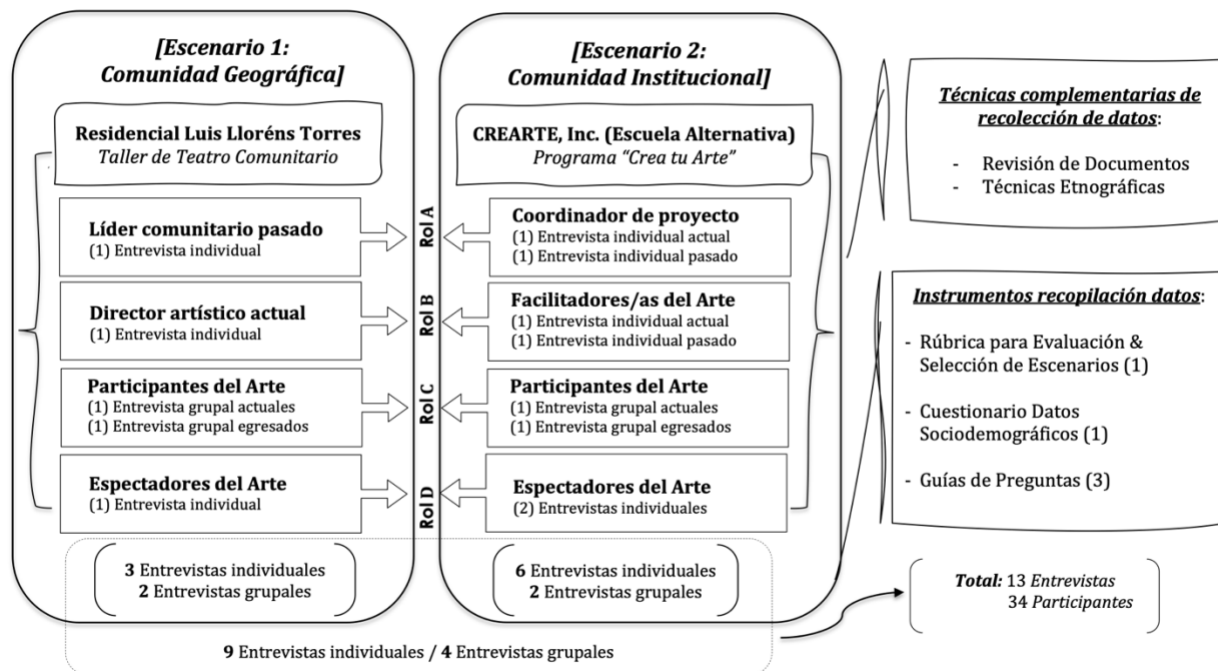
[Escenario 1: Comunidad Geográfica]

Residencial Luis Lloréns Torres
Taller de Teatro Comunitario

Líder comunitario pasado
(1) Entrevista individual

Director artístico actual
(1) Entrevista individual

Participantes del Arte
(1) Entrevista grupal actuales
(1) Entrevista grupal egresados

Espectadores del Arte
(1) Entrevista individual

3 Entrevistas individuales
2 Entrevistas grupales

Rol A
Rol B
Rol C
Rol D

[Escenario 2: Comunidad Institucional]

CREARTE, Inc. (Escuela Alternativa)
Programa "Crea tu Arte"

Coordinador de proyecto
(1) Entrevista individual actual
(1) Entrevista individual pasado

Facilitadores/as del Arte
(1) Entrevista individual actual
(1) Entrevista individual pasado

Participantes del Arte
(1) Entrevista grupal actuales
(1) Entrevista grupal egresados

Espectadores del Arte
(2) Entrevistas individuales

6 Entrevistas individuales
2 Entrevistas grupales

9 Entrevistas individuales / 4 Entrevistas grupales

Técnicas complementarias de recolección de datos:

- Revisión de Documentos
- Técnicas Etnográficas

Instrumentos recopilación datos:

- Rúbrica para Evaluación & Selección de Escenarios (1)

- Cuestionario Datos Sociodemográficos (1)

- Guías de Preguntas (3)

Total: 13 Entrevistas
34 Participantes